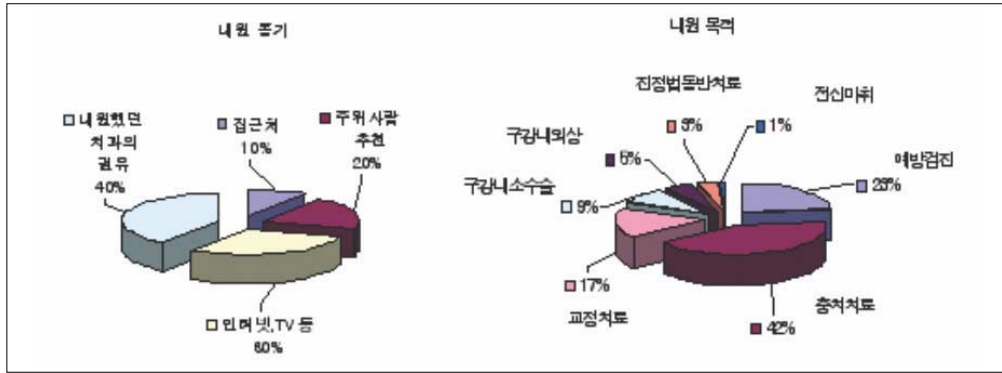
내원 동기

□ 내원했던 치과의 권유 40%

□ 접근성 10%

■ 주위 사람 추천 20%

□ 인터넷,TV 등 60%

내원 목적

진정법동반치료 ■ 3%

전신마취 ■ 1%

구강내외상 ■ 5%

예방검진 □ 23%

구강내소수술 □ 9%

□ 17% 교정치료

충치치료 ■ 42%